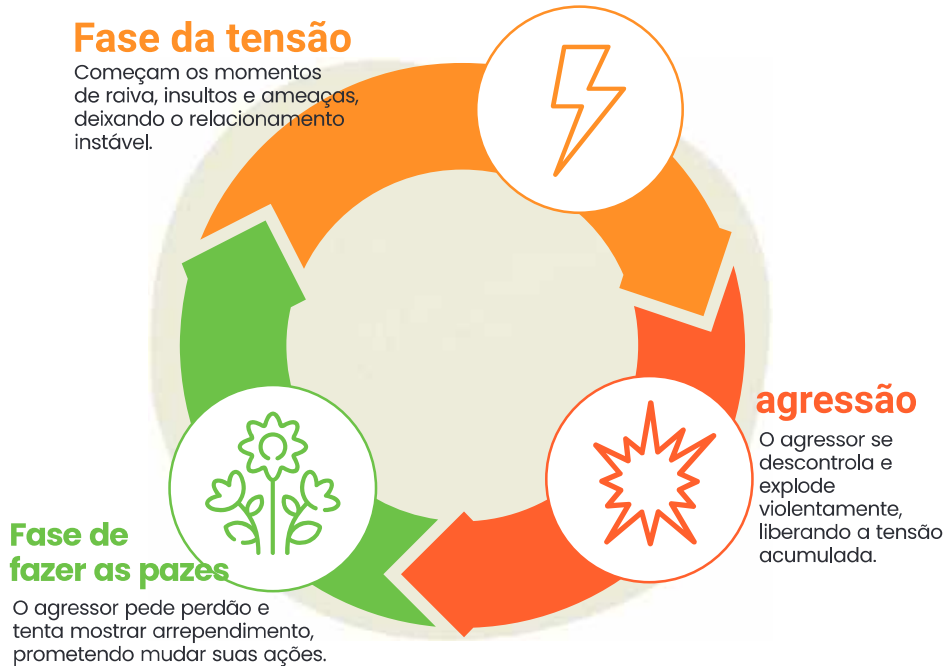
Fase da tensão
Começam os momentos de raiva, insultos e ameaças, deixando o relacionamento instável.

agressão
O agressor se descontrola e explode violentamente, liberando a tensão acumulada.

Fase de fazer as pazes
O agressor pede perdão e tenta mostrar arrependimento, prometendo mudar suas ações.